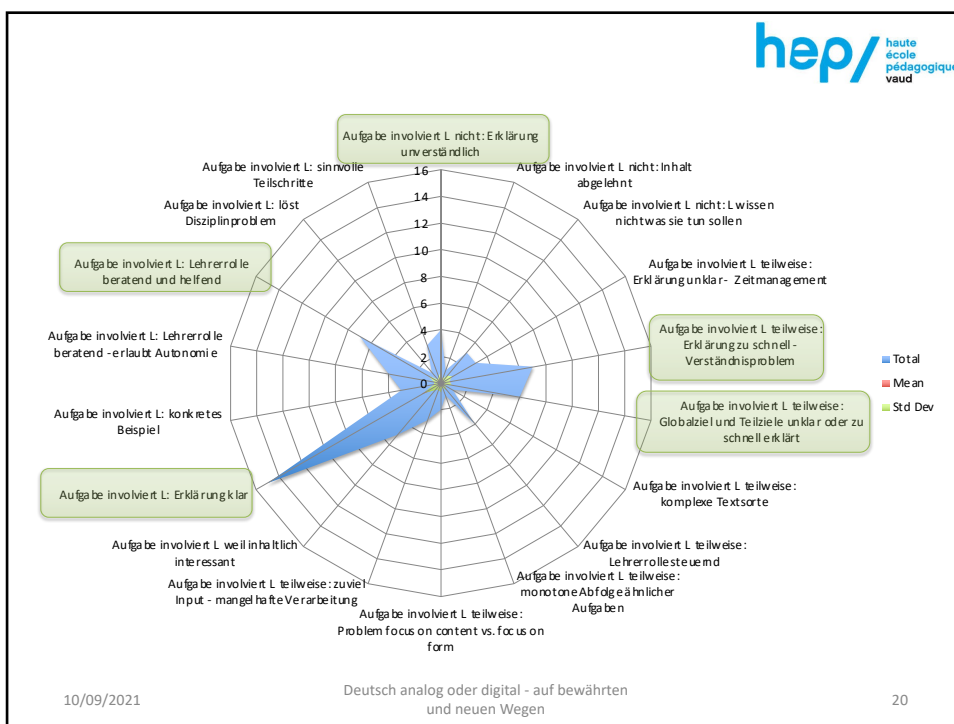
hep/ haute école pédagogique vaud

Aufgabe involviert L nicht: Erklärung unverständlich

16
14
12
10
8
6
4
2
0

Aufgabe involviert L nicht: Inhalt abgelehnt

Aufgabe involviert L nicht: L wissen nicht was sie tun sollen

Aufgabe involviert L teilweise: Erklärung unklar - Zeitmanagement

Aufgabe involviert L teilweise: Erklärung zu schnell - Verständnisproblem

Aufgabe involviert L teilweise: Globalziel und Teilziele unklar oder zu schnell erklärt

Aufgabe involviert L teilweise: komplexe Textsorte

Aufgabe involviert L teilweise: Lehrerrolle steuernd

Aufgabe involviert L teilweise: monotone Abfolge ähnlicher Aufgaben

Aufgabe involviert L teilweise: Problem focus on content vs. focus on form

Aufgabe involviert L teilweise: zu viel Input - mangelhafte Verarbeitung

Aufgabe involviert L weil inhaltlich interessant

Aufgabe involviert L: Erklärung klar

Aufgabe involviert L: konkretes Beispiel

Aufgabe involviert L: Lehrerrolle beratend - erlaubt Autonomie

Aufgabe involviert L: Lehrerrolle beratend und helfend

Aufgabe involviert L: löst Disziplinproblem

Aufgabe involviert L: sinnvolle Teilschritte

Total
Mean
Std Dev

10/09/2021

Deutsch analog oder digital - auf bewährten und neuen Wegen

20